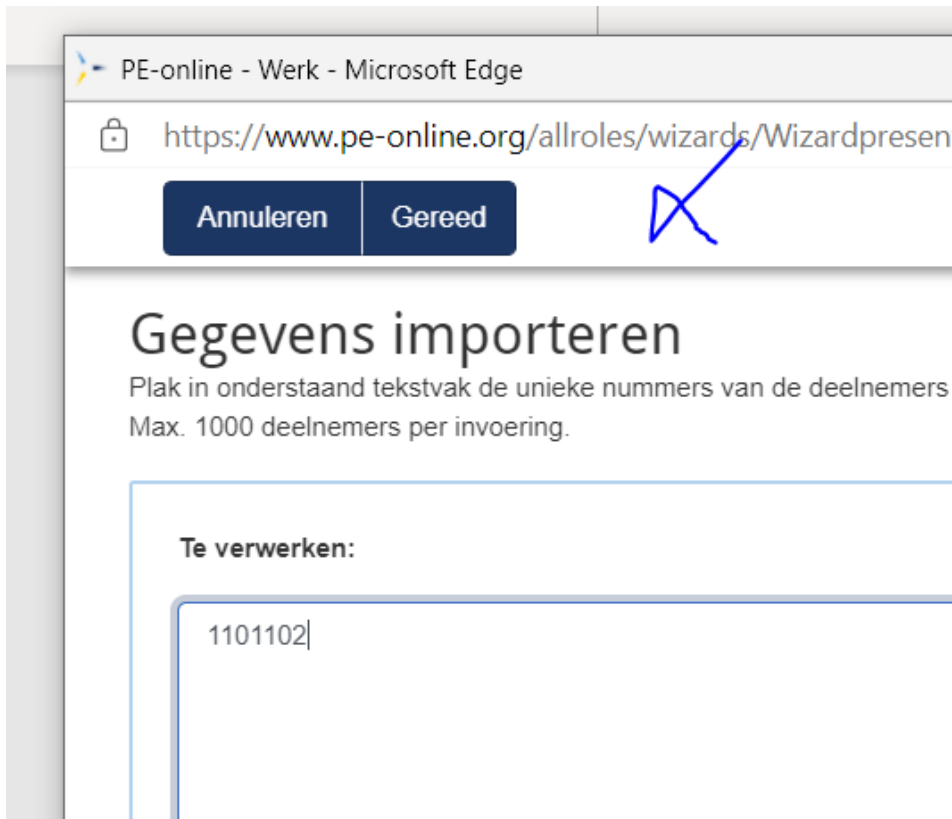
PE-online - Werk - Microsoft Edge

https://www.pe-online.org/allroles/wizards/Wizardpresen

Annuleren | Gereed

Gegevens importeren

Plak in onderstaand tekstvak de unieke nummers van de deelnemers

Max. 1000 deelnemers per invoering.

Te verwerken:

1101102